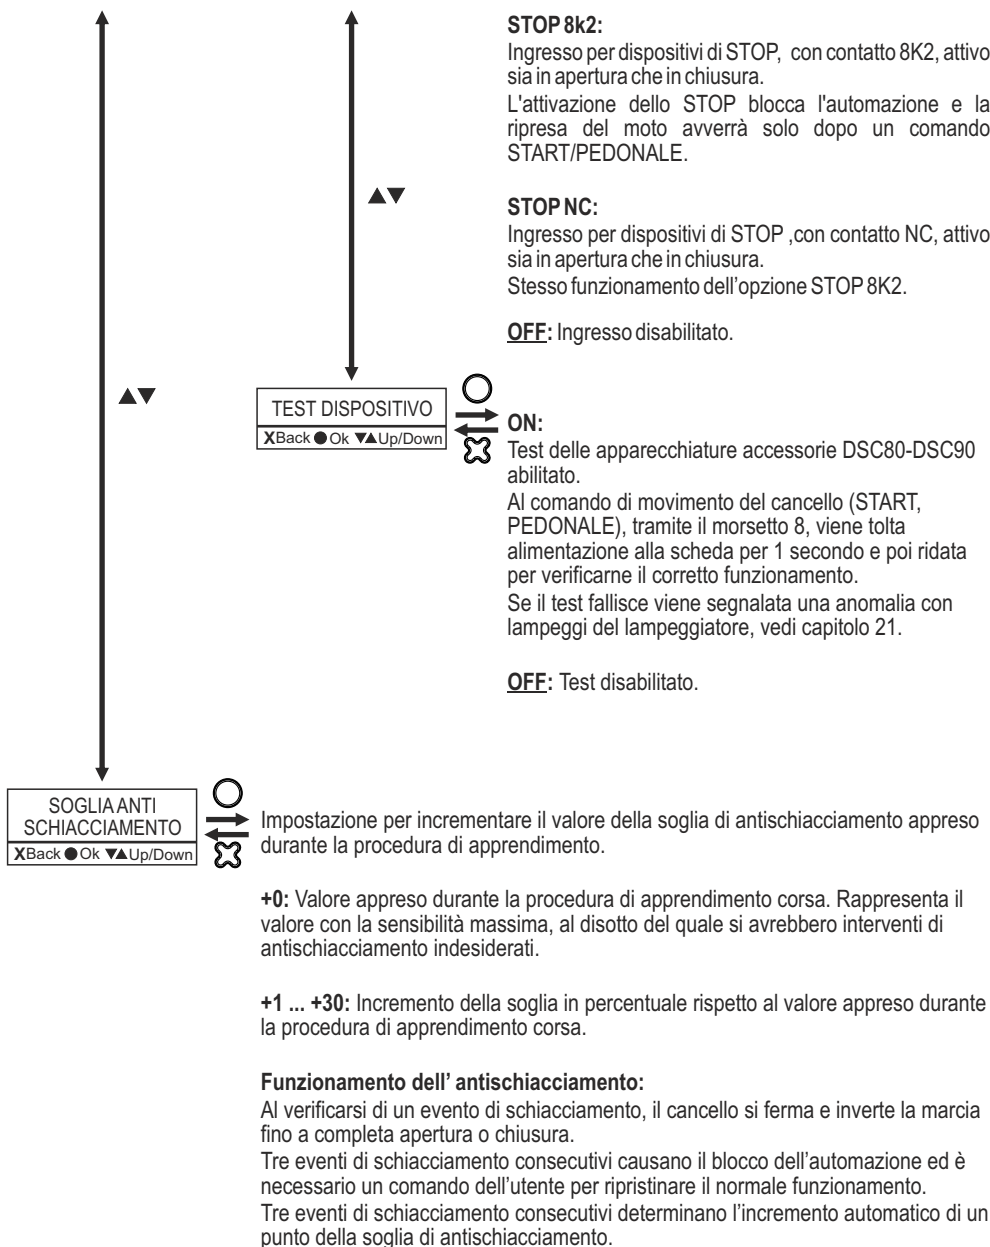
STOP 8k2:
Ingresso per dispositivi di STOP, con contatto 8K2, attivo sia in apertura che in chiusura.
L'attivazione dello STOP blocca l'automazione e la ripresa del moto avverrà solo dopo un comando START/PEDONALE.

▲▼

STOP NC:
Ingresso per dispositivi di STOP ,con contatto NC, attivo sia in apertura che in chiusura.
Stesso funzionamento dell'opzione STOP 8K2.

OFF: Ingresso disabilitato.

▲▼

TEST DISPOSITIVO
XBack ●Ok ▼▲Up/Down

ON:
Test delle apparecchiature accessorie DSC80-DSC90 abilitato.
Al comando di movimento del cancello (START, PEDONALE), tramite il morsetto 8, viene tolta alimentazione alla scheda per 1 secondo e poi ridata per verificarne il corretto funzionamento.
Se il test fallisce viene segnalata una anomalia con lampeggi del lampeggiatore, vedi capitolo 21.

OFF: Test disabilitato.

SOGLIA ANTI SCHIACCIAMENTO
XBack ●Ok ▼▲Up/Down

Impostazione per incrementare il valore della soglia di antischiacciamento appreso durante la procedura di apprendimento.

+0: Valore appreso durante la procedura di apprendimento corsa. Rappresenta il valore con la sensibilità massima, al disotto del quale si avrebbero interventi di antischiacciamento indesiderati.

+1 ... +30: Incremento della soglia in percentuale rispetto al valore appreso durante la procedura di apprendimento corsa.

Funzionamento dell' antischiacciamento:
Al verificarsi di un evento di schiacciamento, il cancello si ferma e inverte la marcia fino a completa apertura o chiusura.
Tre eventi di schiacciamento consecutivi causano il blocco dell'automazione ed è necessario un comando dell'utente per ripristinare il normale funzionamento.
Tre eventi di schiacciamento consecutivi determinano l'incremento automatico di un punto della soglia di antischiacciamento.